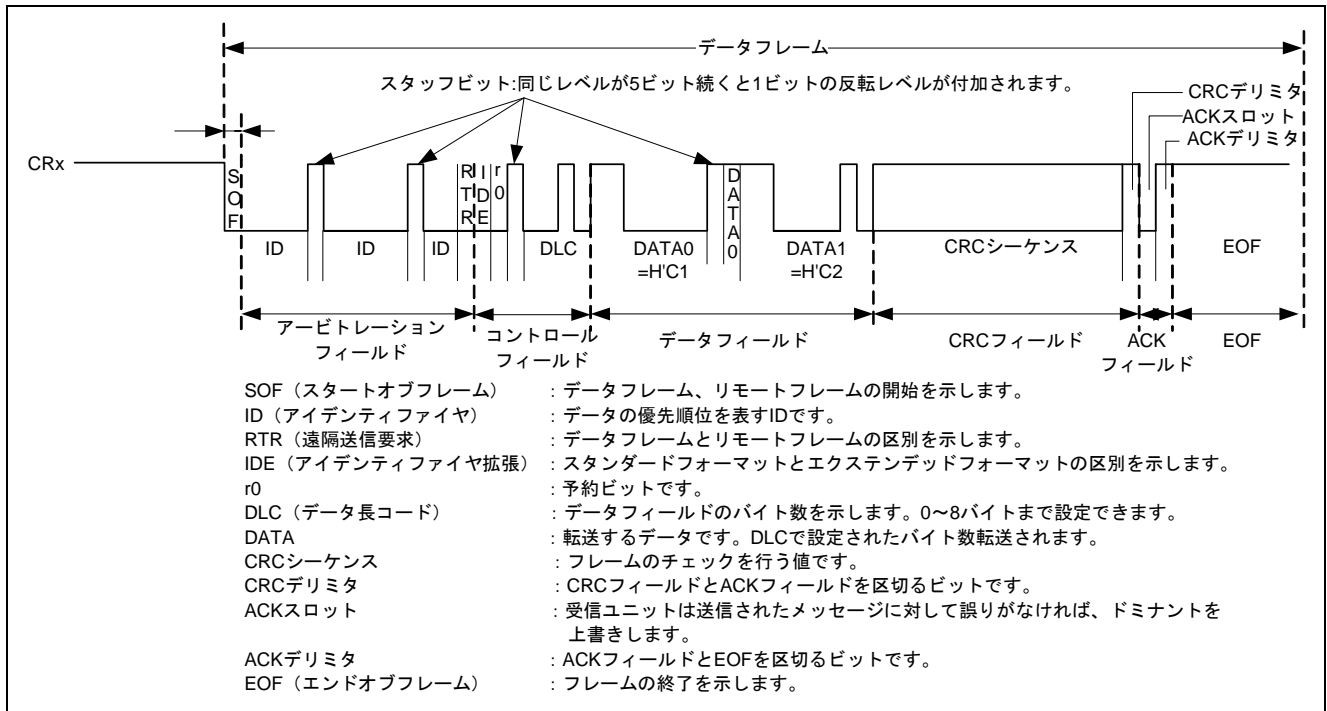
データフレーム

スタッフビット:同じレベルが5ビット続くと1ビットの反転レベルが付加されます。

CRCデリミタ
ACKスロット
ACKデリミタ

CRx

SOF

ID ID ID RTR IDE r0 DLC DATA0 =H'C1 DATA0 DATA1 =H'C2 CRCシーケンス EOF

アービトレーションフィールド
コントロールフィールド
データフィールド
CRCフィールド
ACKフィールド
EOF

SOF(スタートオブフレーム) :データフレーム、リモートフレームの開始を示します。
ID(アイデンティファイヤ) :データの優先順位を表すIDです。
RTR(遠隔送信要求) :データフレームとリモートフレームの区別を示します。
IDE(アイデンティファイヤ拡張) :スタンダードフォーマットとエクステンデッドフォーマットの区別を示します。
r0 :予約ビットです。
DLC(データ長コード) :データフィールドのバイト数を示します。0~8バイトまで設定できます。
DATA :転送するデータです。DLCで設定されたバイト数転送されます。
CRCシーケンス :フレームのチェックを行う値です。
CRCデリミタ :CRCフィールドとACKフィールドを区切るビットです。
ACKスロット :受信ユニットは送信されたメッセージに対して誤りがなければ、ドミナントを上書きします。
ACKデリミタ :ACKフィールドとEOFを区切るビットです。
EOF(エンドオブフレーム) :フレームの終了を示します。